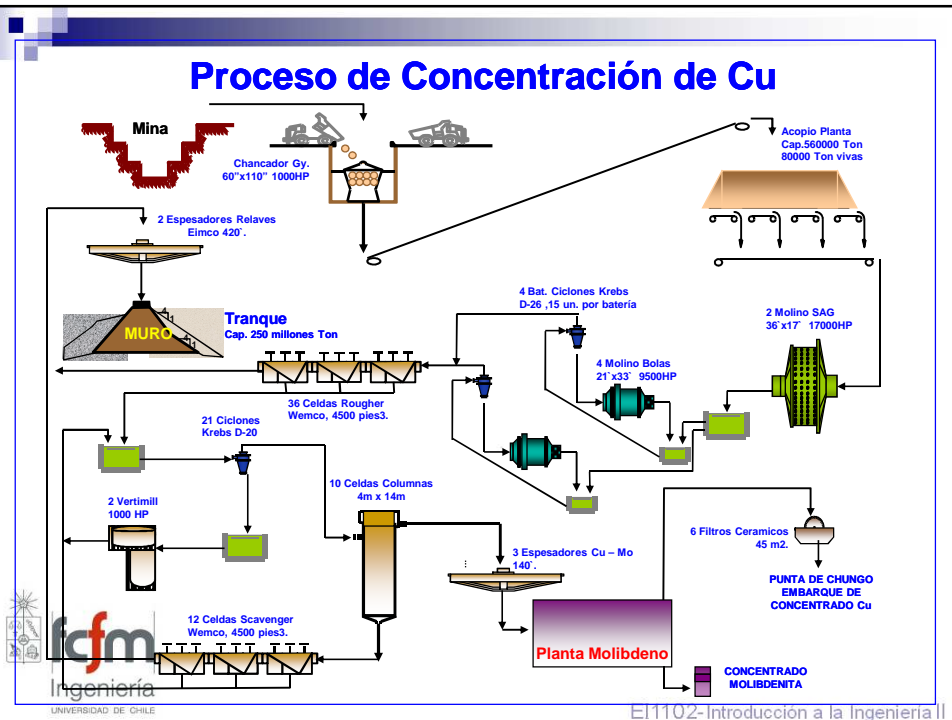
Proceso de Concentración de Cu

Mina

Chancador Gy. 60"x110" 1000HP

Acopio Planta Cap.560000 Ton 80000 Ton vivas

2 Espesadores Relaves Eimco 420`.

Tranque Cap. 250 millones Ton

MURO

4 Bat. Ciclones Krebs D-26 ,15 un. por batería

2 Molino SAG 36`x17` 17000HP

4 Molino Bolas 21`x33` 9500HP

36 Celdas Rougher Wemco, 4500 pies3.

21 Ciclones Krebs D-20

10 Celdas Columnas 4m x 14m

2 Vertimill 1000 HP

6 Filtros Ceramicos 45 m2.

3 Espesadores Cu – Mo 140`.

PUNTA DE CHUNGO EMBARQUE DE CONCENTRADO Cu

12 Celdas Scavenger Wemco, 4500 pies3.

Planta Molibdeno

CONCENTRADO MOLIBDENITA

fcfm Ingeniería UNIVERSIDAD DE CHILE

EI1102-Introducción a la Ingeniería II